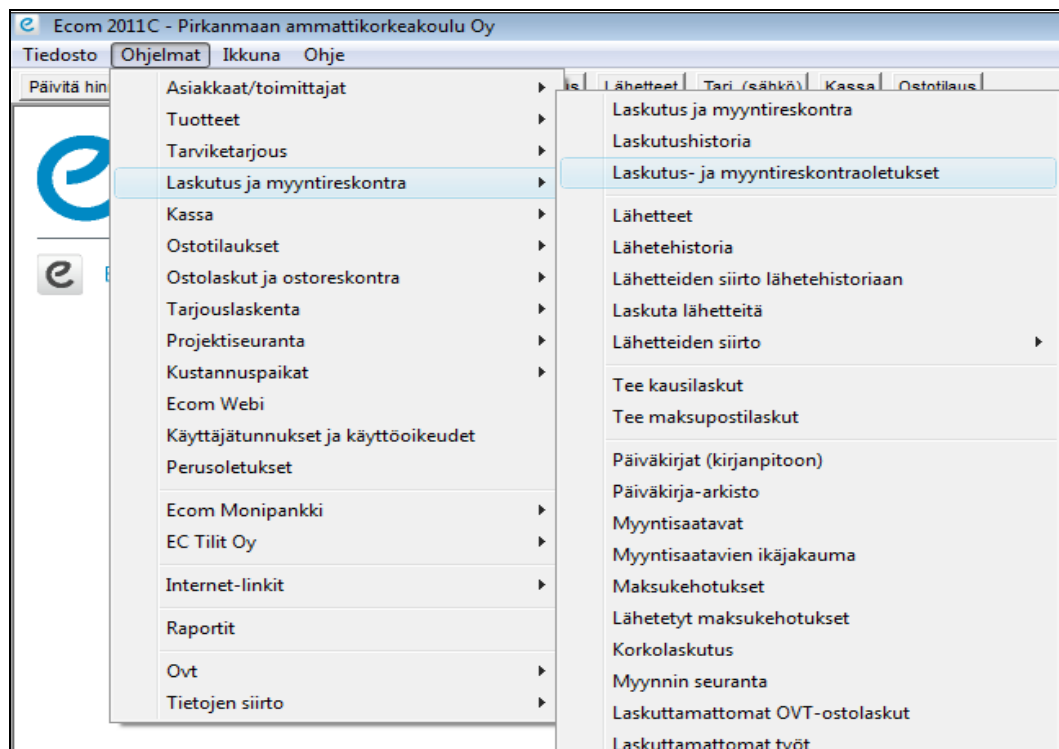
Ecom 2011C - Pirkanmaan ammattikorkeakoulu Oy

Tiedosto Ohjelmat Ikkuna Ohje

Päivitä hin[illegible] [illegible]s Lähetteet Tari (sähkö) Kassa Ostotilaus

Asiakkaat/toimittajat
Tuotteet
Tarviketarjous
Laskutus ja myyntireskontra
Kassa
Ostotilaukset
Ostolaskut ja ostoreskontra
Tarjouslaskenta
Projektiseuranta
Kustannuspaikat
Ecom Webi
Käyttäjätunnukset ja käyttöoikeudet
Perusoletukset

Ecom Monipankki
EC Tilit Oy

Internet-linkit

Raportit

Ovt
Tietojen siirto

Laskutus ja myyntireskontra
Laskutushistoria
Laskutus- ja myyntireskontraoletukset

Lähetteet
Lähetehistoria
Lähetteiden siirto lähetehistoriaan
Laskuta lähetteitä
Lähetteiden siirto

Tee kausilaskut
Tee maksupostilaskut

Päiväkirjat (kirjanpitoon)
Päiväkirja-arkisto
Myyntisaatavat
Myyntisaatavien ikäjakauma
Maksukehotukset
Lähetetyt maksukehotukset
Korkolaskutus
Myynnin seuranta
Laskuttamattomat OVT-ostolaskut
Laskuttamattomat työt